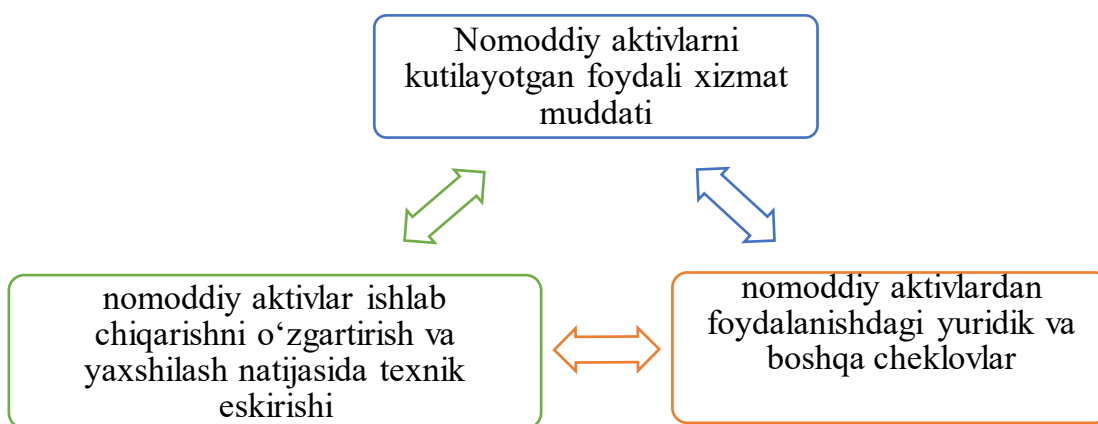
Nomoddiy aktivlarni kutilayotgan foydali xizmat muddati

nomoddiy aktivlar ishlab chiqarishni o‘zgartirish va yaxshilash natijasida texnik eskirishi

nomoddiy aktivlardan foydalanishdagi yuridik va boshqa cheklovlar